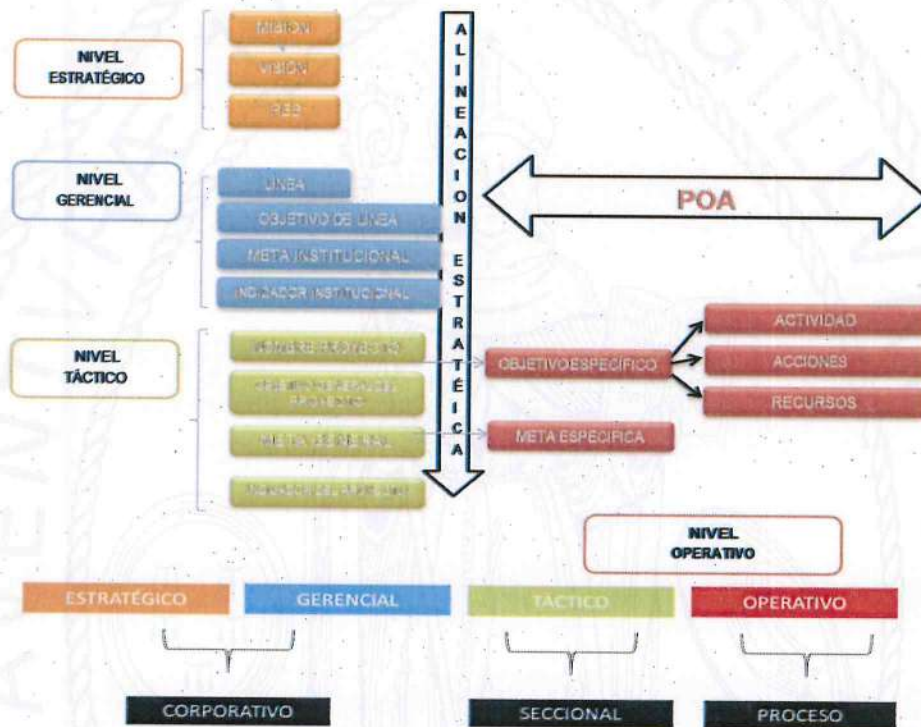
NIVEL ESTRATÉGICO

MISIÓN

VISIÓN

PEB

NIVEL GERENCIAL

LINEA

OBJETIVO DE LINEA

META INSTITUCIONAL

INDICADOR INSTITUCIONAL

NIVEL TÁCTICO

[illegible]

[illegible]

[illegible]

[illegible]

A L I N E A C I O N E S T R A T É G I C A

POA

OBJETIVO ESPECÍFICO

META ESPECIFICA

ACTIVIDAD

ACCIONES

RECURSOS

NIVEL OPERATIVO

ESTRATÉGICO

GERENCIAL

TÁCTICO

OPERATIVO

CORPORATIVO

SECCIONAL

PROCESO